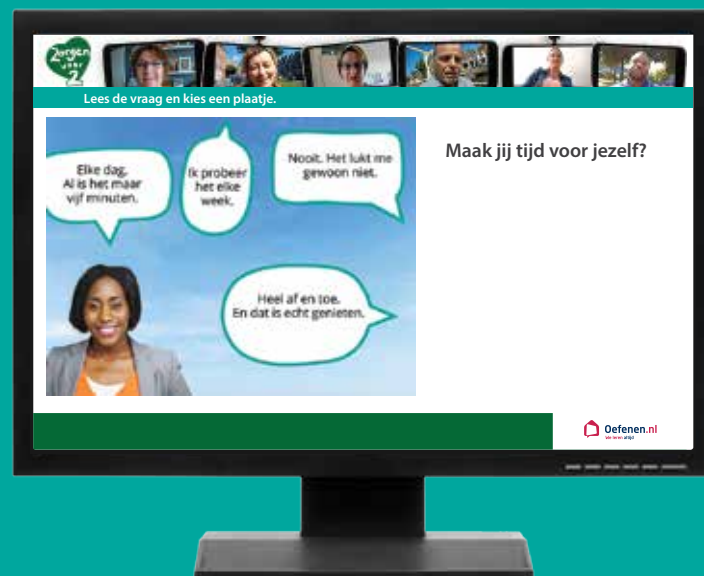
Zorgen voor 2

Lees de vraag en kies een plaatje.

Elke dag. Al is het maar vijf minuten.

Ik probeer het elke week.

Nooit. Het lukt me gewoon niet.

Heel af en toe. En dat is echt genieten.

Maak jij tijd voor jezelf?

Oefenen.nl
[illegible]